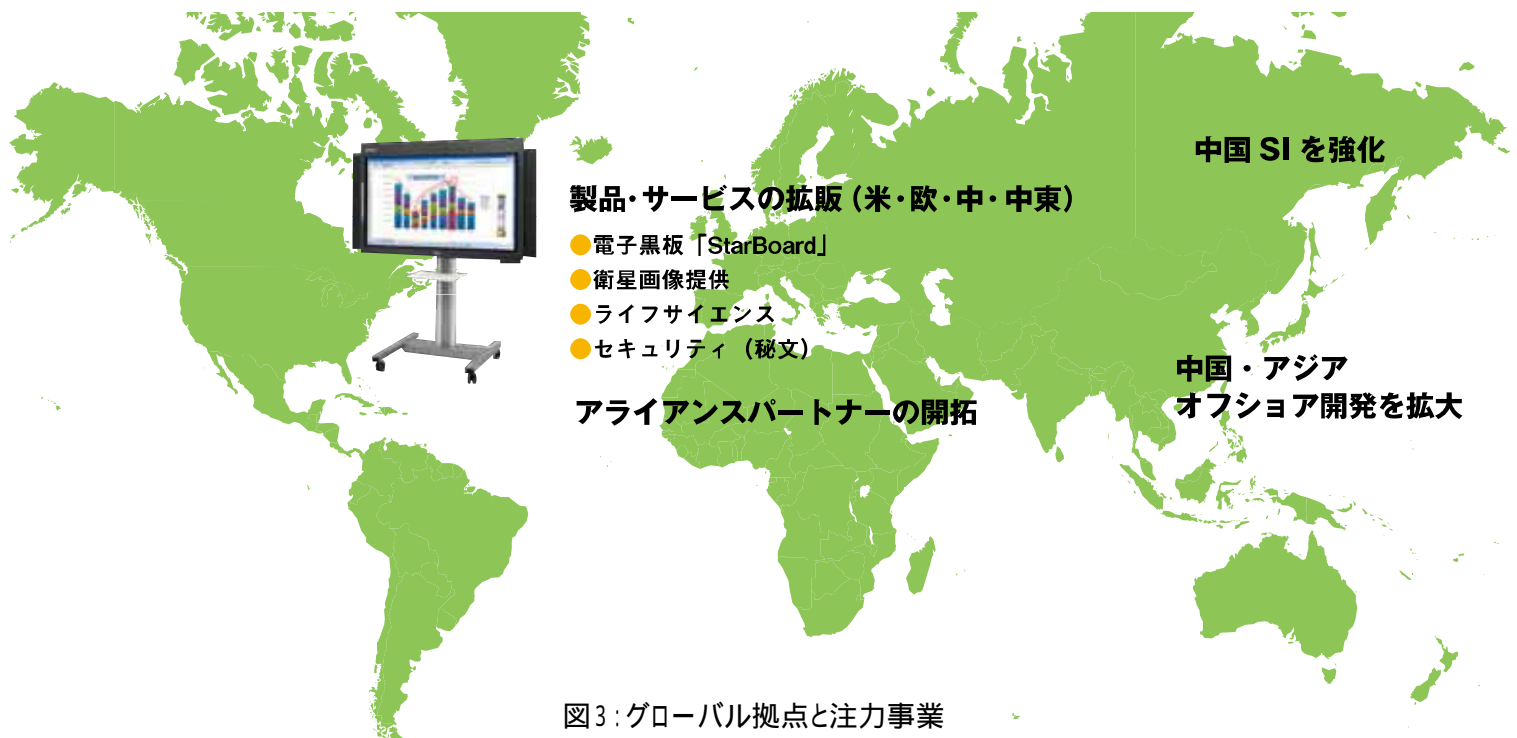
中国 SI を強化

製品・サービスの拡販（米・欧・中・中東）

●電子黒板「StarBoard」
●衛星画像提供
●ライフサイエンス
●セキュリティ（秘文）

アライアンスパートナーの開拓

中国・アジア
オフショア開発を拡大

図3：グローバル拠点と注力事業